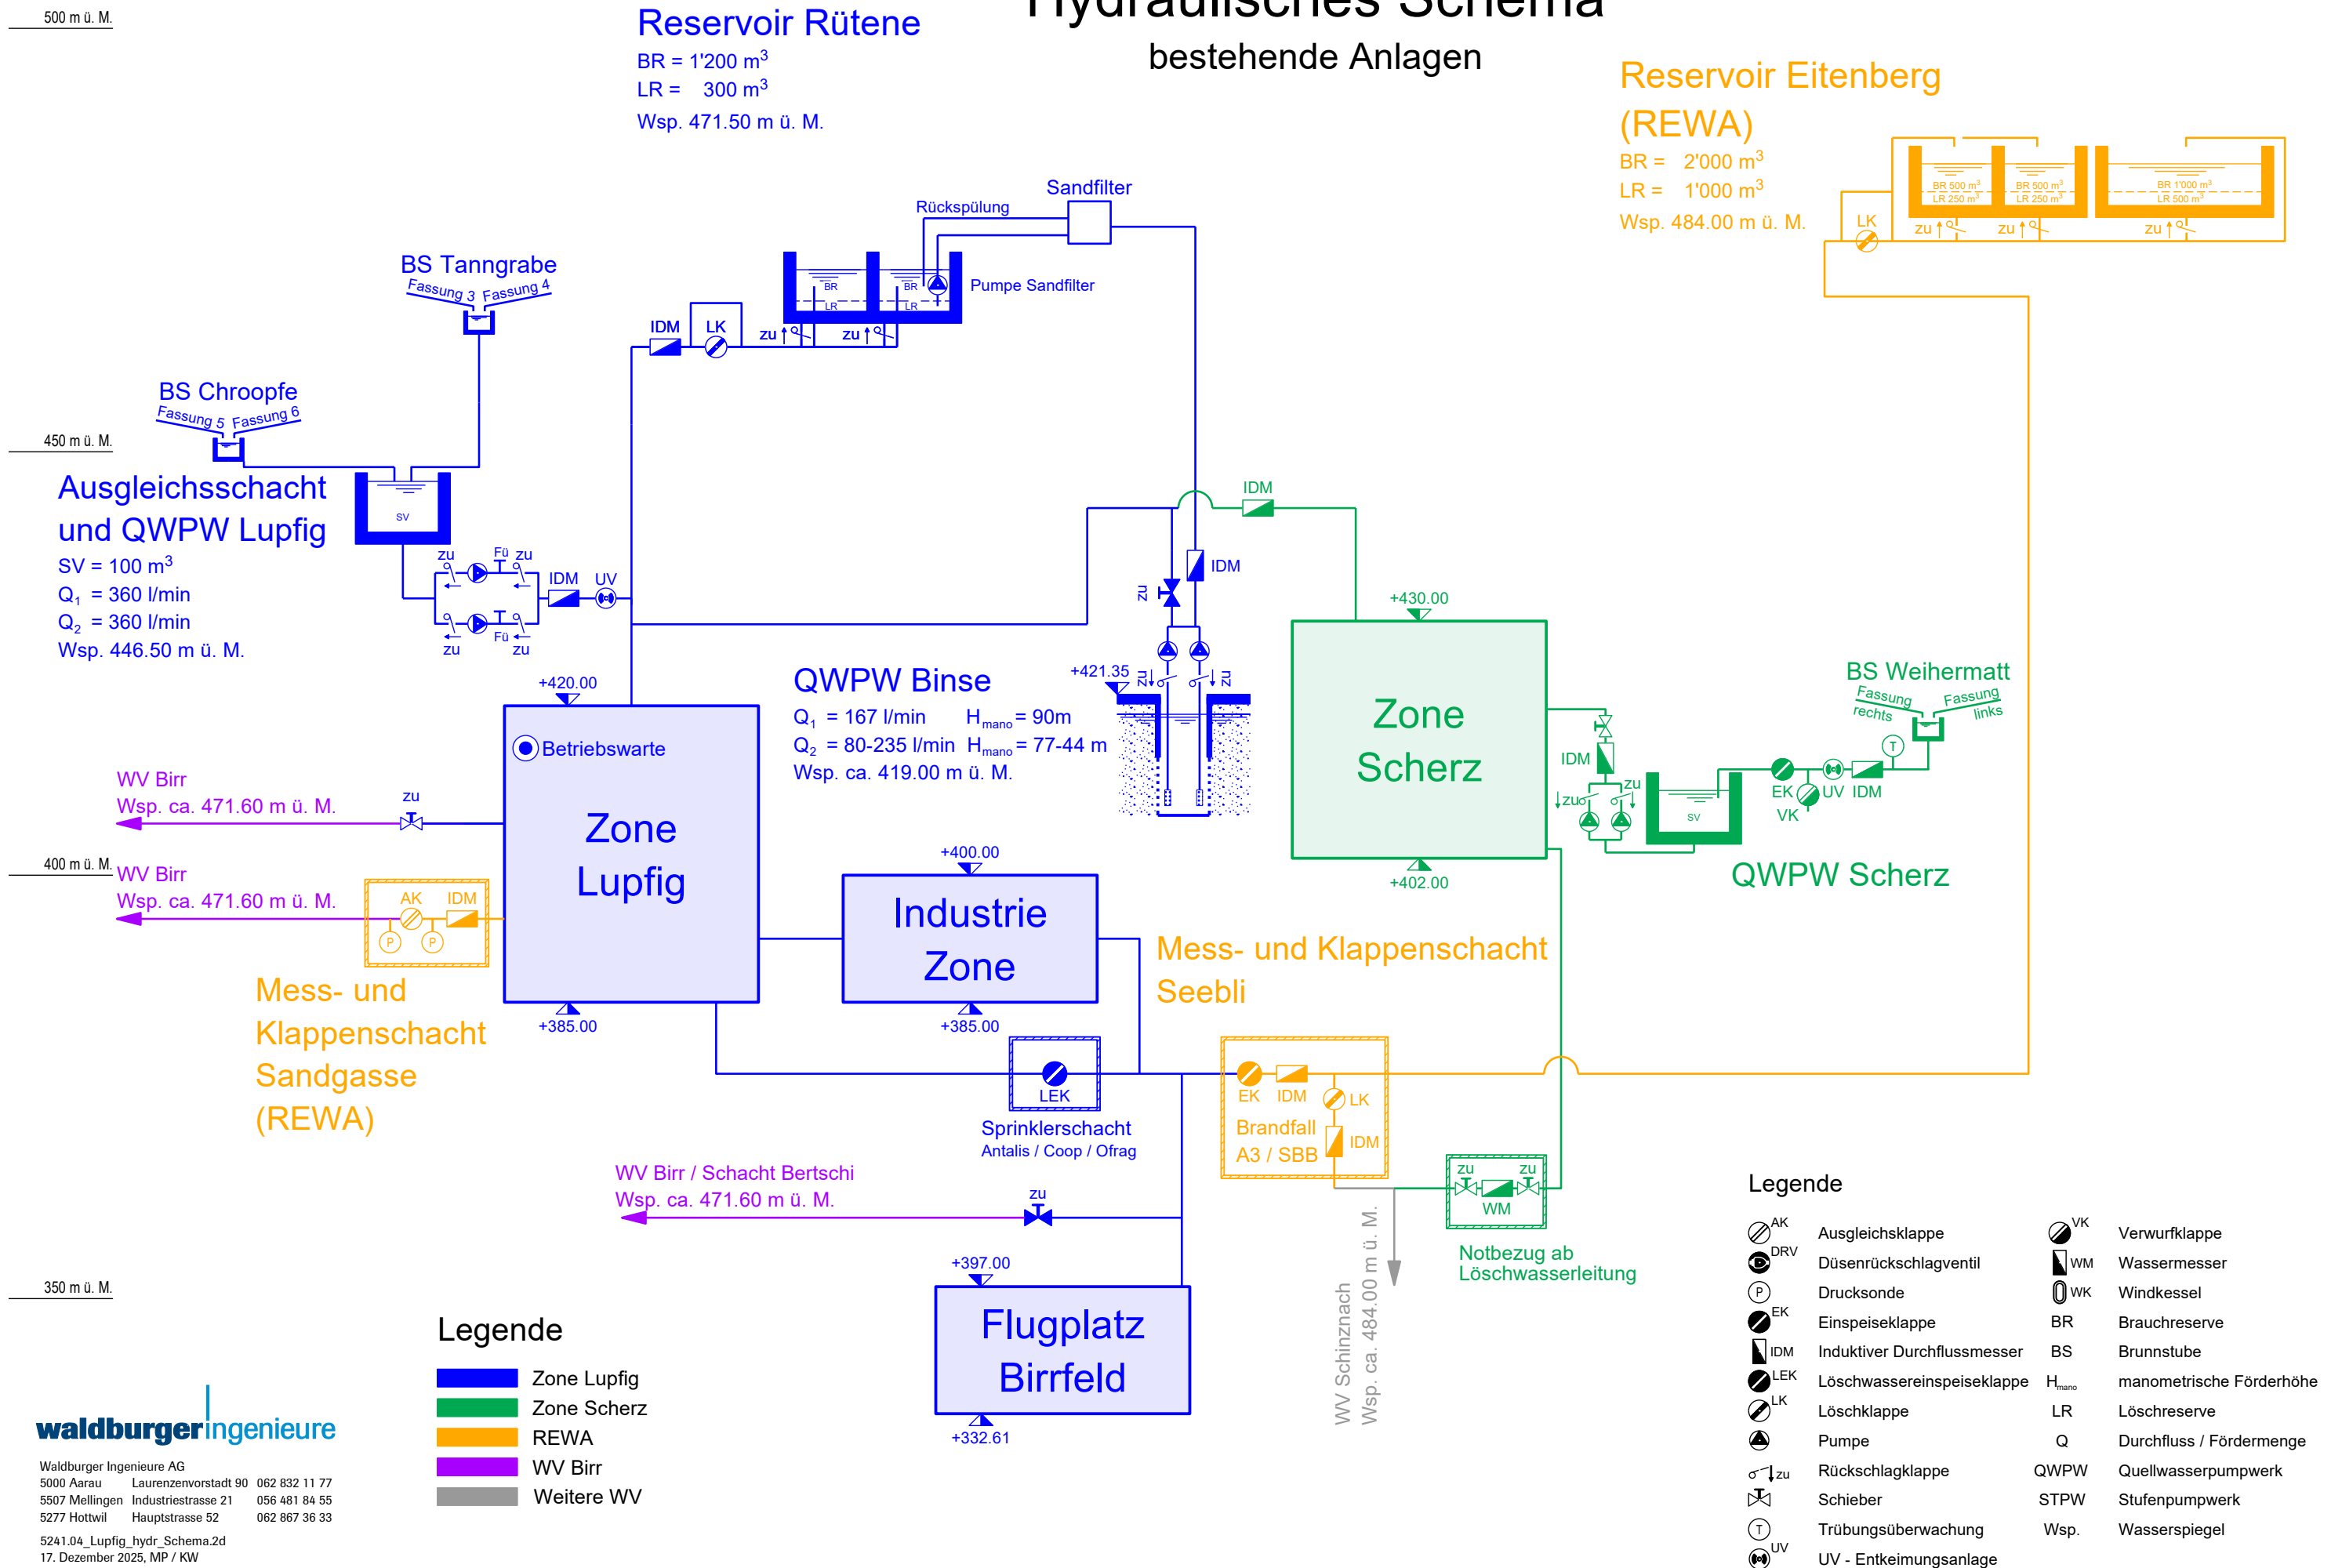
500 m ü. M.

Reservoir Rütene
BR = 1'200 m$^3$
LR = 300 m$^3$
Wsp. 471.50 m ü. M.

Hydraulisches Schema
bestehende Anlagen

Reservoir Eitenberg (REWA)
BR = 2'000 m$^3$
LR = 1'000 m$^3$
Wsp. 484.00 m ü. M.

BR 500 m$^3$ LR 250 m$^3$
BR 500 m$^3$ LR 250 m$^3$
BR 1'000 m$^3$ LR 500 m$^3$
LK
zu zu zu

Sandfilter
Rückspülung
Pumpe Sandfilter
BR LR BR LR
zu zu
IDM LK

BS Tanggrabe
Fassung 3 Fassung 4

BS Chroopfe
Fassung 5 Fassung 6

450 m ü. M.

Ausgleichschacht und QWPW Lupfig
SV = 100 m$^3$
$Q_1$ = 360 l/min
$Q_2$ = 360 l/min
Wsp. 446.50 m ü. M.

SV
zu Fü zu
IDM UV
zu Fü zu

IDM
IDM
zu

+430.00

Zone Scherz

+402.00

+421.35
zu zu

QWPW Binse
$Q_1$ = 167 l/min $H_{mano}$ = 90m
$Q_2$ = 80-235 l/min $H_{mano}$ = 77-44 m
Wsp. ca. 419.00 m ü. M.

+420.00
Betriebswarte
Zone Lupfig
+385.00

WV Birr
Wsp. ca. 471.60 m ü. M.
zu

400 m ü. M.
WV Birr
Wsp. ca. 471.60 m ü. M.
AK IDM
P P

Mess- und Klappenschacht Sandgasse (REWA)

+400.00
Industrie Zone
+385.00

Mess- und Klappenschacht Seebli

BS Weihermatt
Fassung rechts
Fassung links
T
IDM
zu
zu
SV
EK UV IDM
VK
QWPW Scherz

LEK
Sprinklerschacht
Antalis / Coop / Ofrag

EK IDM LK
Brandfall A3 / SBB
IDM

WV Birr / Schacht Bertschi
Wsp. ca. 471.60 m ü. M.
zu

zu zu
WM
Notbezug ab Löschwasserleitung

WV Schinznach
Wsp. ca. 484.00 m ü. M.

+397.00
Flugplatz Birrfeld
+332.61

350 m ü. M.

Legende
Zone Lupfig
Zone Scherz
REWA
WV Birr
Weitere WV

waldburgeringenieure
Waldburger Ingenieure AG
5000 Aarau Laurenzenvorstadt 90 062 832 11 77
5507 Mellingen Industriestrasse 21 056 481 84 55
5277 Hottwil Hauptstrasse 52 062 867 36 33
5241.04_Lupfig_hydr_Schema.2d
17. Dezember 2025, MP / KW

Legende
AK Ausgleichsklappe
DRV Düsenrückschlagventil
P Drucksonde
EK Einspeiseklappe
IDM Induktiver Durchflussmesser
LEK Löschwassereinspeiseklappe
LK Löschklappe
Pumpe
zu Rückschlagklappe
Schieber
T Trübungsüberwachung
UV UV - Entkeimungsanlage
VK Verwurfklappe
WM Wassermesser
WK Windkessel
BR Brauchreserve
BS Brunnstube
$H_{mano}$ manometrische Förderhöhe
LR Löschreserve
Q Durchfluss / Fördermenge
QWPW Quellwasserpumpwerk
STPW Stufenpumpwerk
Wsp. Wasserspiegel